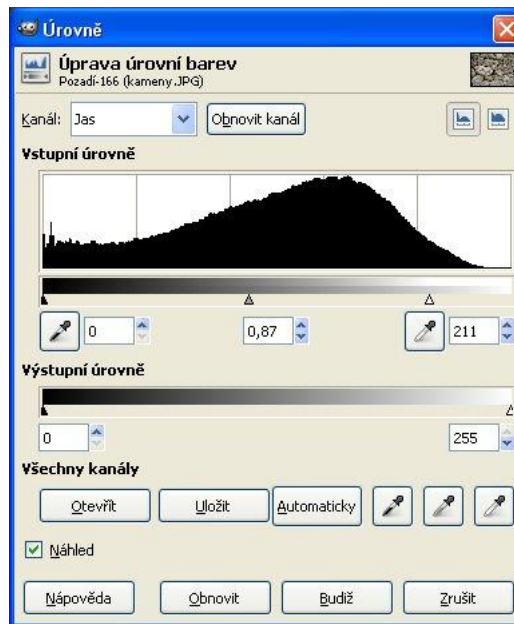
Úrovně

Úprava úrovní barev
Pozadí-166 (kameny.JPG)

Kanál: Jas
Obnovit kanál

Vstupní úrovně

0
0,87
211

Výstupní úrovně

0
255

Všechny kanály

Otevřít
Uložit
Automaticky

Náhled

Nápověda
Obnovit
Budiž
Zrušit